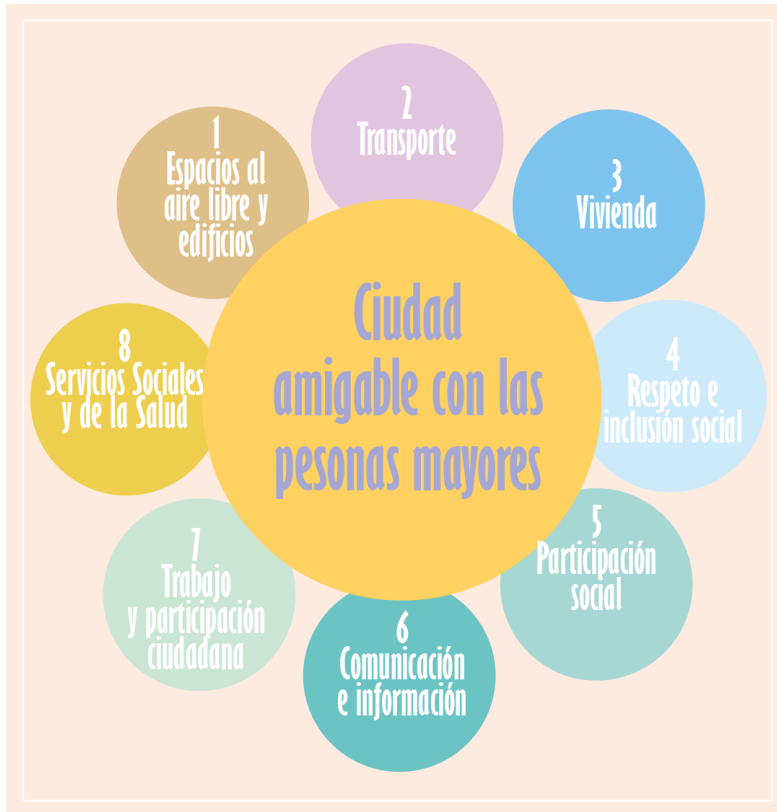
Ciudad amigable con las pesonas mayores

1
Espacios al aire libre y edificios

2
Transporte

3
Vivienda

4
Respeto e inclusión social

5
Participación social

6
Comunicación e información

7
Trabajo y participación ciudadana

8
Servicios Sociales y de la Salud